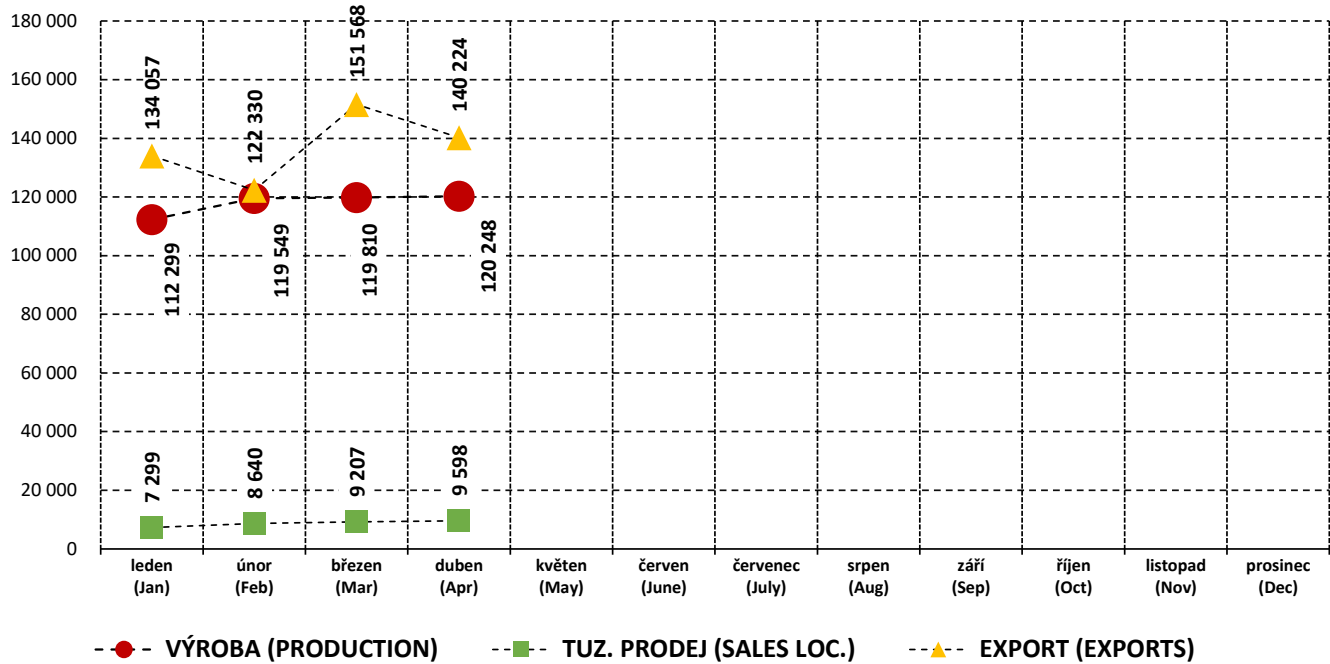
180 000
160 000
140 000
120 000
100 000
80 000
60 000
40 000
20 000
0

134 057
122 330
151 568
140 224

112 299
119 549
119 810
120 248

7 299
8 640
9 207
9 598

| leden (Jan) | únor (Feb) | březen (Mar) | duben (Apr) | květen (May) | červen (June) | červenec (July) | srpen (Aug) | září (Sep) | říjen (Oct) | listopad (Nov) | prosinec (Dec) |
|---|---|---|---|---|---|---|---|---|---|---|---|

VÝROBA (PRODUCTION)
TUZ. PRODEJ (SALES LOC.)
EXPORT (EXPORTS)